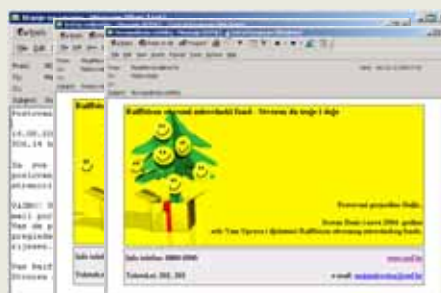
Raiffeisen obavezni mirovinski fond - Stvorene da traje i dulje

Poštovani gospodine Boljo,

Sretan Božić i sretna 2004. godina
želi Vam Uprava i djelatnici Raiffeisen obaveznog mirovinskog fonda

Info telefon: 0800-0000

Telefon: 292, 202

e-mail: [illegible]

www.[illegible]

Poštovan

16.08.2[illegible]
304,14 k

Za svoj
poslovan
stvarnin

VAŽNO: U
mail por
Vas da p
prigodom
rijesen.

Vas Raif
Stresna

Subject:

Raiffeisen

Info telefon

Telefon: